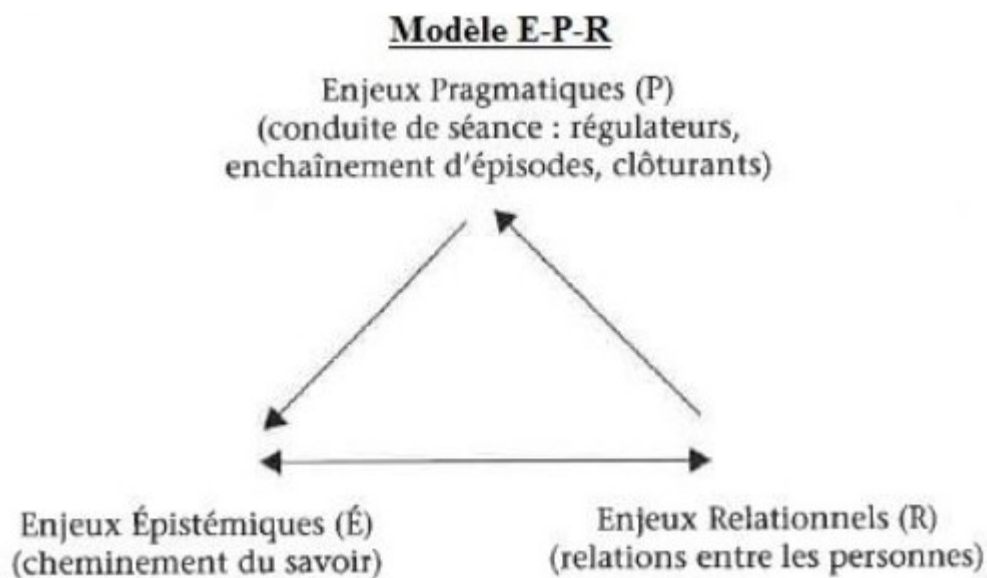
Modèle E-P-R

Enjeux Pragmatiques (P)
(conduite de séance : régulateurs, enchaînement d'épisodes, clôturants)

Enjeux Épistémiques (É)
(cheminement du savoir)

Enjeux Relationnels (R)
(relations entre les personnes)